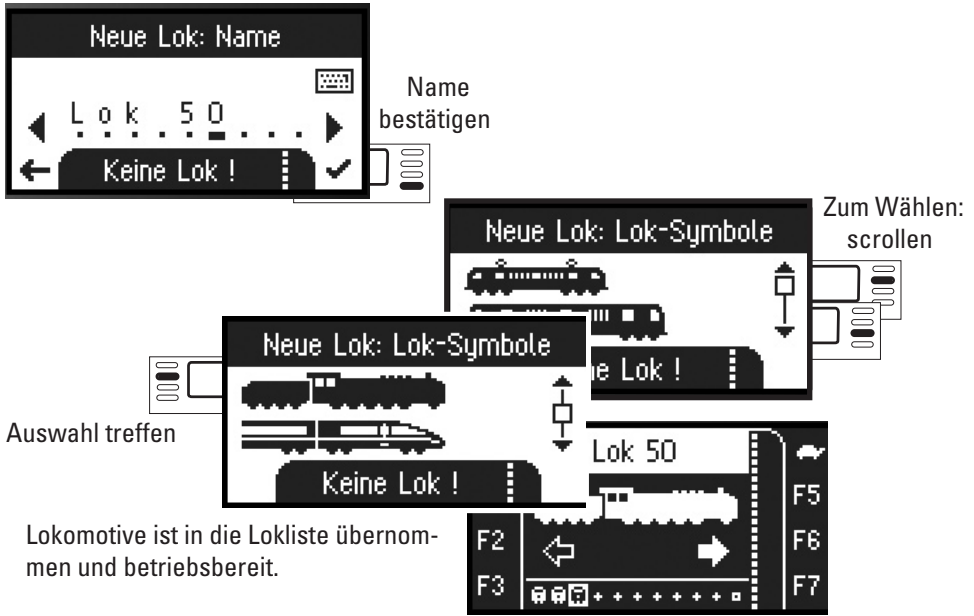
Neue Lok: Name

Lok 50

Keine Lok !

Name bestätigen

Neue Lok: Lok-Symbole

Zum Wählen: scrollen

ne Lok !

Neue Lok: Lok-Symbole

Keine Lok !

Auswahl treffen

Lok 50

F2

F3

F5

F6

F7

Lokomotive ist in die Lokliste übernommen und betriebsbereit.